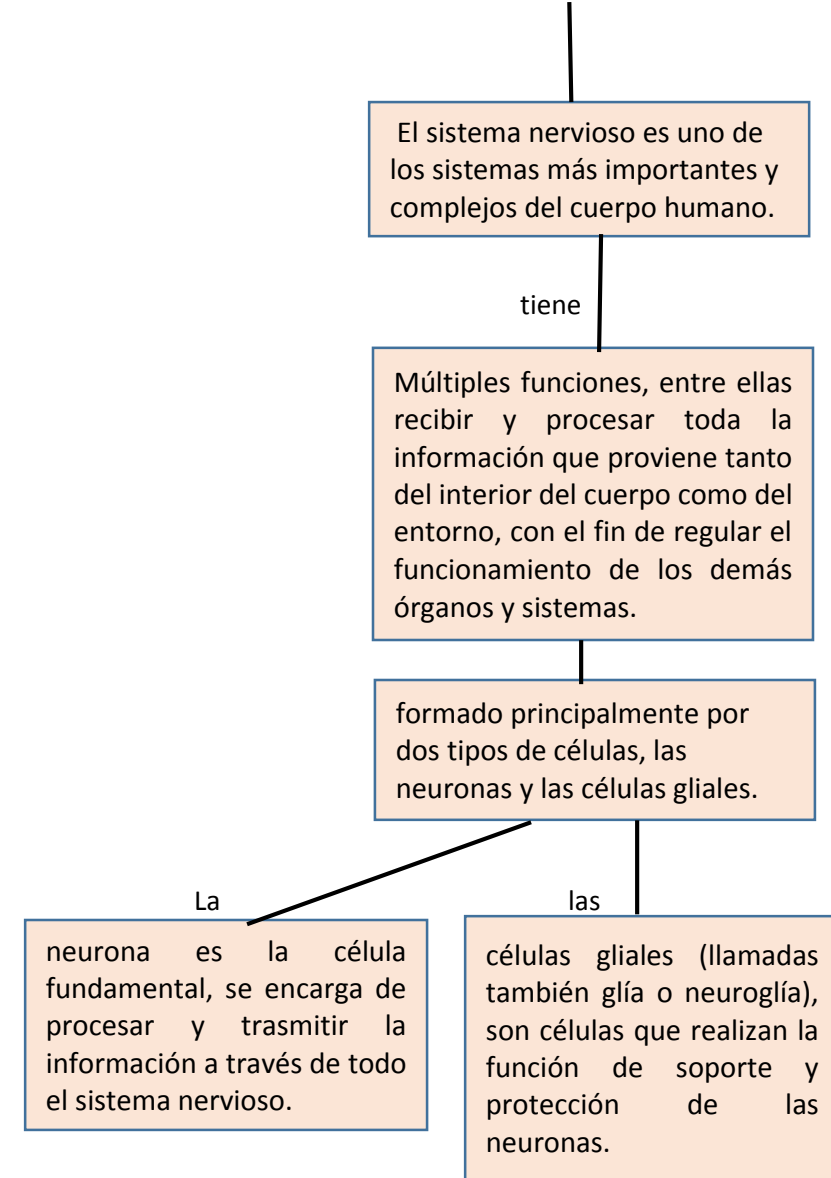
El sistema nervioso es uno de los sistemas más importantes y complejos del cuerpo humano.

tiene

Múltiples funciones, entre ellas recibir y procesar toda la información que proviene tanto del interior del cuerpo como del entorno, con el fin de regular el funcionamiento de los demás órganos y sistemas.

formado principalmente por dos tipos de células, las neuronas y las células gliales.

La

neurona es la célula fundamental, se encarga de procesar y trasmitir la información a través de todo el sistema nervioso.

las

células gliales (llamadas también glía o neuroglía), son células que realizan la función de soporte y protección de las neuronas.